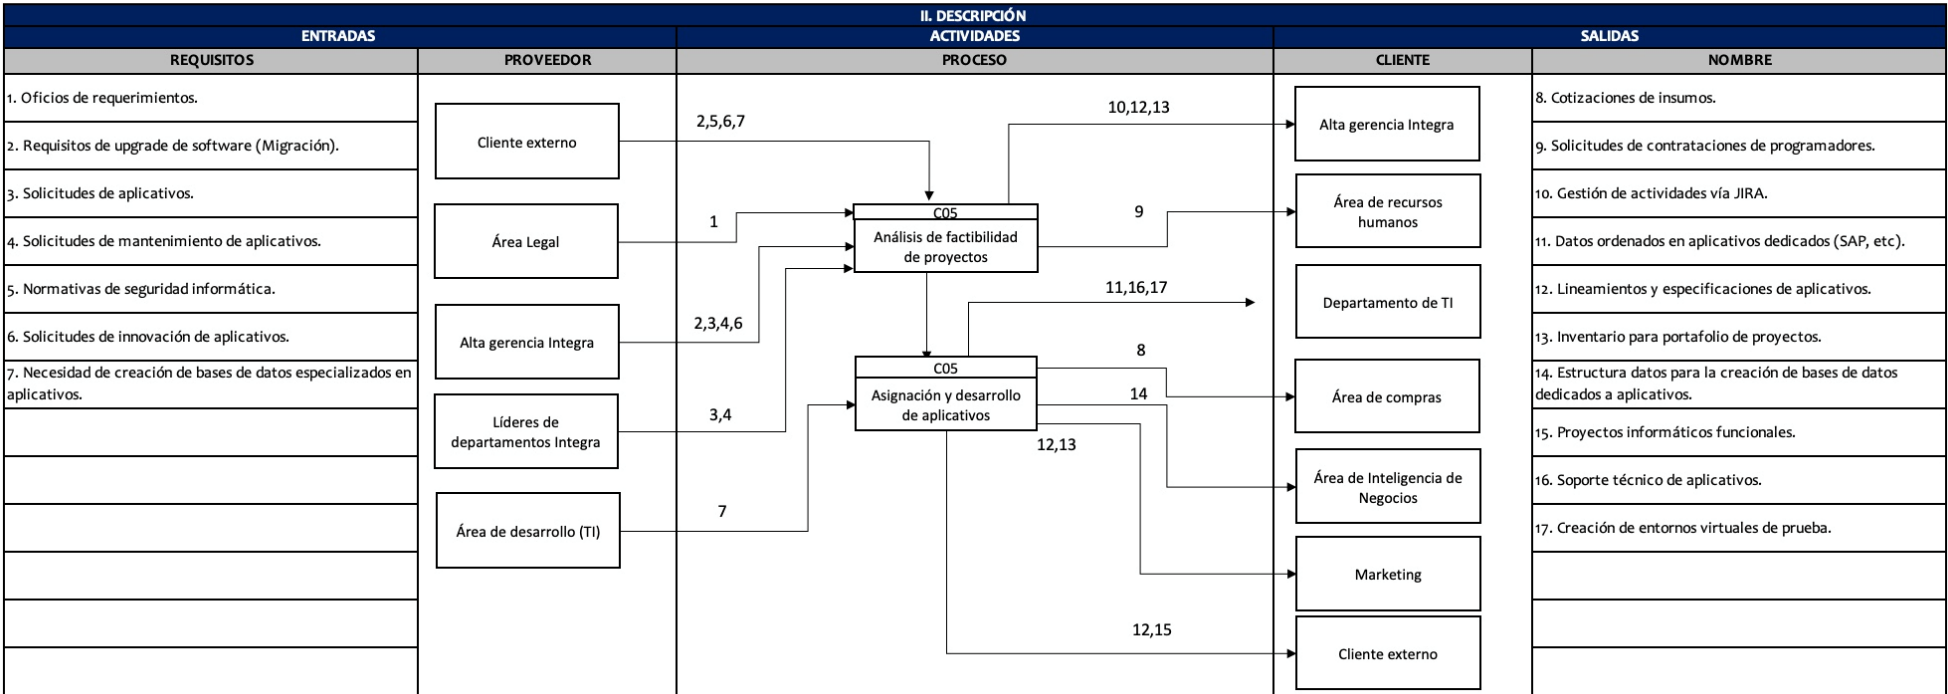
II. DESCRIPCIÓN

ENTRADAS

ACTIVIDADES

SALIDAS

REQUISITOS

PROVEEDOR

PROCESO

CLIENTE

NOMBRE

1. Oficios de requerimientos.

2. Requisitos de upgrade de software (Migración).

3. Solicitudes de aplicativos.

4. Solicitudes de mantenimiento de aplicativos.

5. Normativas de seguridad informática.

6. Solicitudes de innovación de aplicativos.

7. Necesidad de creación de bases de datos especializados en aplicativos.

Cliente externo

Área Legal

Alta gerencia Integra

Líderes de departamentos Integra

Área de desarrollo (TI)

2,5,6,7

1

2,3,4,6

3,4

7

C05
Análisis de factibilidad de proyectos

C05
Asignación y desarrollo de aplicativos

10,12,13

9

11,16,17

8

14

12,13

12,15

Alta gerencia Integra

Área de recursos humanos

Departamento de TI

Área de compras

Área de Inteligencia de Negocios

Marketing

Cliente externo

8. Cotizaciones de insumos.

9. Solicitudes de contrataciones de programadores.

10. Gestión de actividades vía JIRA.

11. Datos ordenados en aplicativos dedicados (SAP, etc).

12. Lineamientos y especificaciones de aplicativos.

13. Inventario para portafolio de proyectos.

14. Estructura datos para la creación de bases de datos dedicados a aplicativos.

15. Proyectos informáticos funcionales.

16. Soporte técnico de aplicativos.

17. Creación de entornos virtuales de prueba.